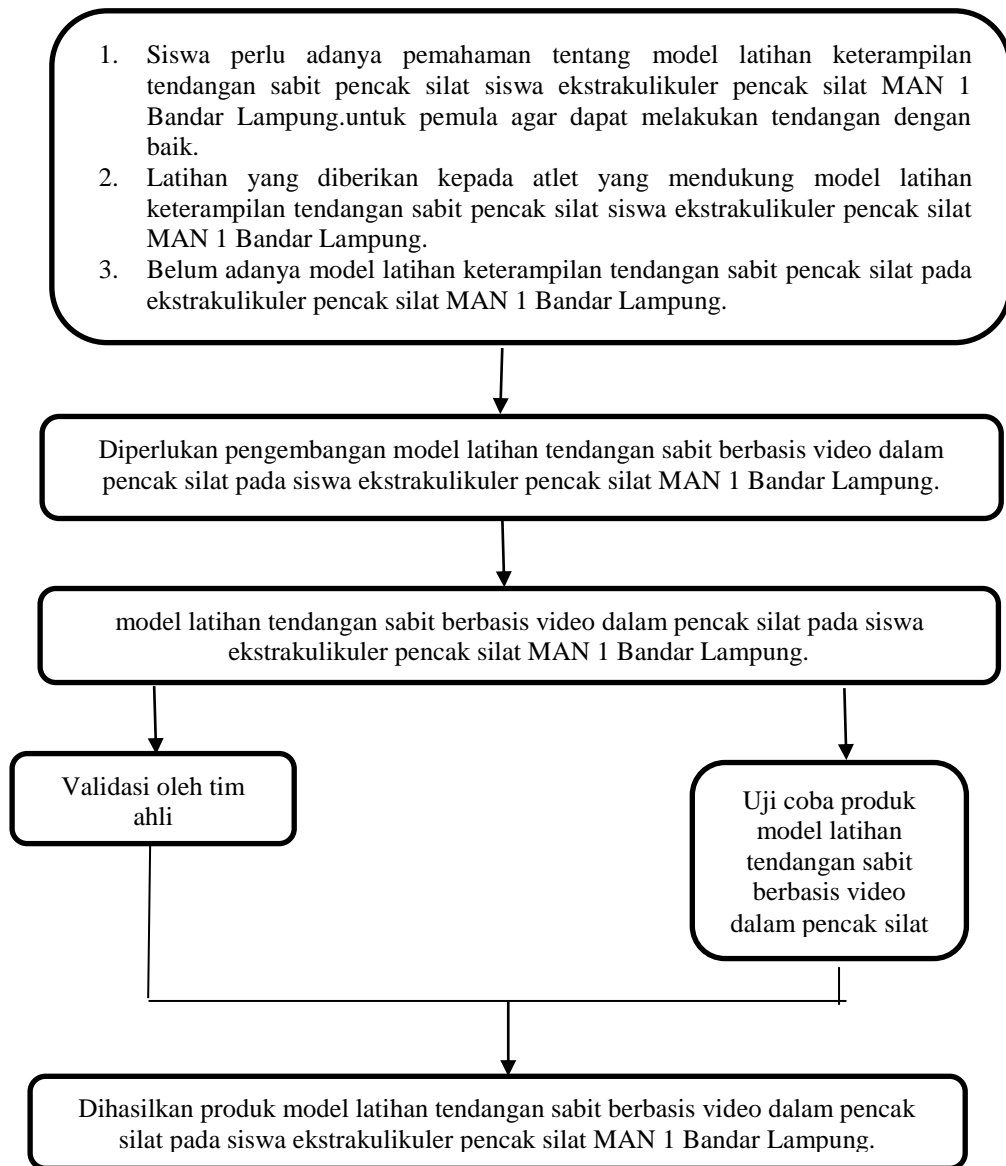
1. Siswa perlu adanya pemahaman tentang model latihan keterampilan tendangan sabit pencak silat siswa ekstrakulikuler pencak silat MAN 1 Bandar Lampung.untuk pemula agar dapat melakukan tendangan dengan baik.
2. Latihan yang diberikan kepada atlet yang mendukung model latihan keterampilan tendangan sabit pencak silat siswa ekstrakulikuler pencak silat MAN 1 Bandar Lampung.
3. Belum adanya model latihan keterampilan tendangan sabit pencak silat pada ekstrakulikuler pencak silat MAN 1 Bandar Lampung.

Diperlukan pengembangan model latihan tendangan sabit berbasis video dalam pencak silat pada siswa ekstrakulikuler pencak silat MAN 1 Bandar Lampung.

model latihan tendangan sabit berbasis video dalam pencak silat pada siswa ekstrakulikuler pencak silat MAN 1 Bandar Lampung.

Validasi oleh tim ahli

Uji coba produk model latihan tendangan sabit berbasis video dalam pencak silat

Dihasilkan produk model latihan tendangan sabit berbasis video dalam pencak silat pada siswa ekstrakulikuler pencak silat MAN 1 Bandar Lampung.